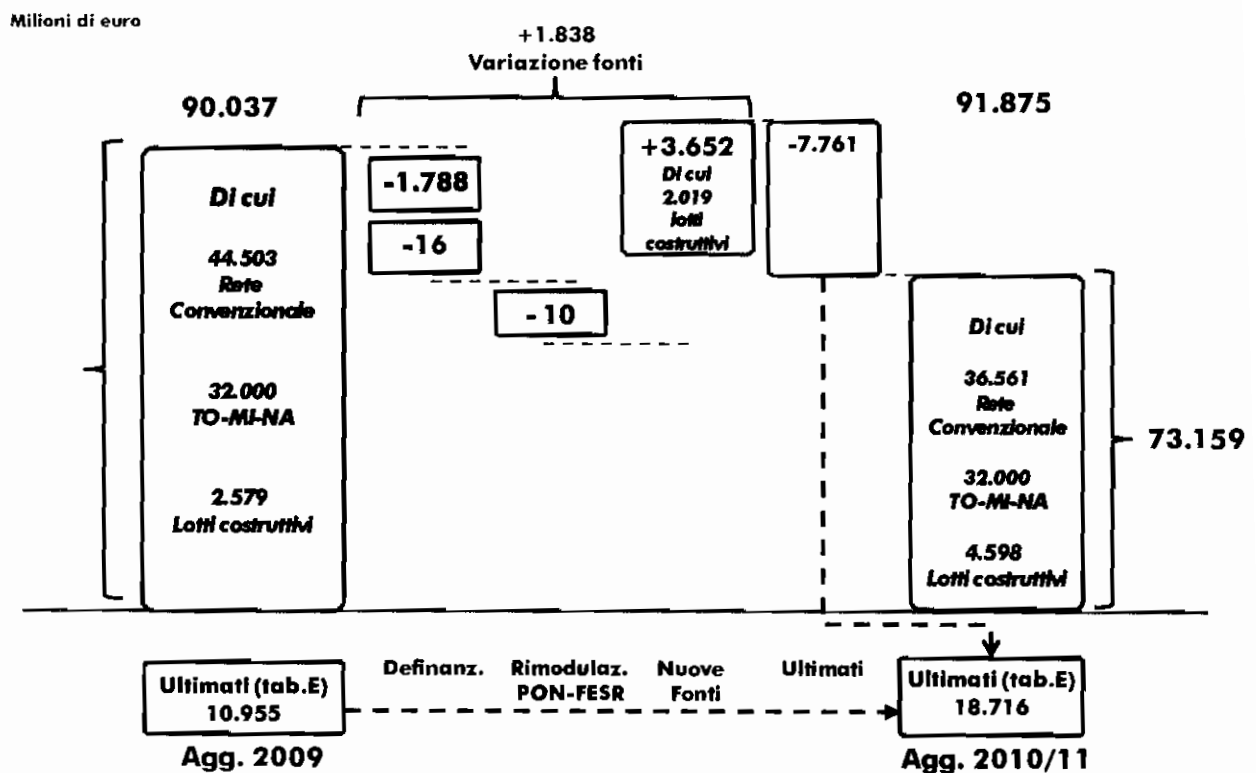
Milioni di euro

+1.838
Variazione fonti

90.037

91.875

Di cui

44.503
Rete Convenzionale

32.000
TO-MI-NA

2.579
Lotti costruttivi

-1.788

-16

-10

+3.652
Di cui
2.019
lotti costruttivi

-7.761

Di cui

36.561
Rete Convenzionale

32.000
TO-MI-NA

4.598
Lotti costruttivi

73.159

Ultimati (tab.E)
10.955

Definanz.

Rimodulaz.
PON-FESR

Nuove
Fonti

Ultimati

Ultimati (tab.E)
18.716

Agg. 2009

Agg. 2010/11